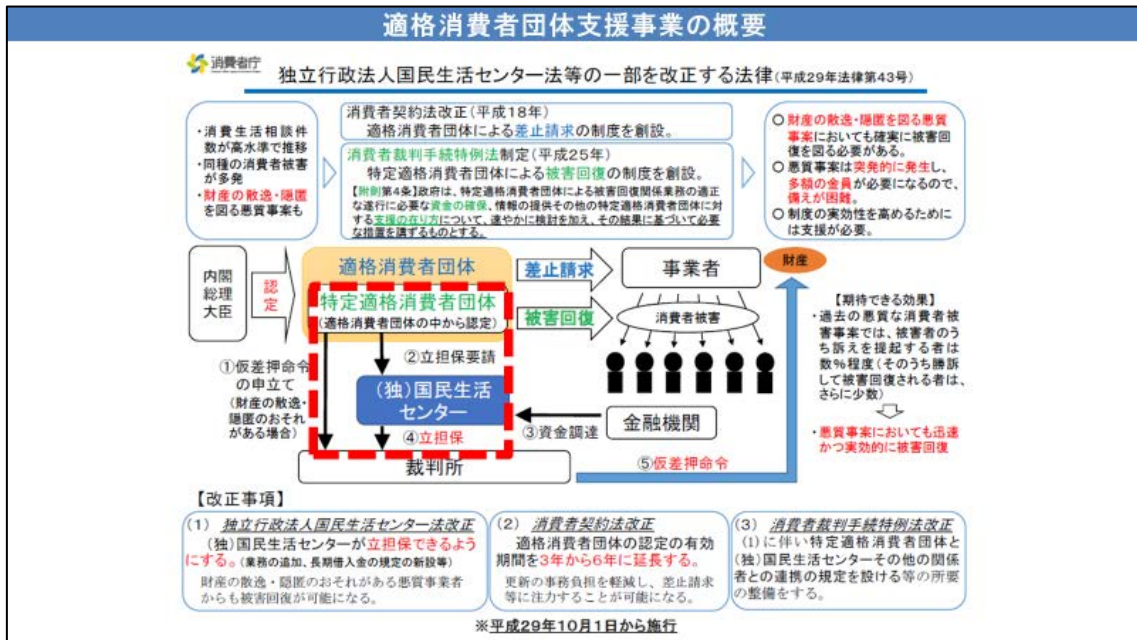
適格消費者団体支援事業の概要

消費者庁

独立行政法人国民生活センター法等の一部を改正する法律（平成29年法律第43号）

・消費生活相談件数が高水準で推移
・同種の消費者被害が多発
・財産の散逸・隠匿を図る悪質事業者も

消費者契約法改正（平成18年）
適格消費者団体による差止請求の制度を創設。

消費者裁判手続特例法制定（平成25年）
特定適格消費者団体による被害回復の制度を創設。
【附則第4条】政府は、特定適格消費者団体による被害回復関係業務の適正な遂行に必要な資金の確保、情報の提供その他の特定適格消費者団体に対する支援の在り方について、速やかに検討を加え、その結果に基づいて必要な措置を講ずるものとする。

○ 財産の散逸・隠匿を図る悪質事案においても確実に被害回復を図る必要がある。
○ 悪質事案は突発的に発生し、多額の金員が必要になるので、備えが困難。
○ 制度の実効性を高めるためには支援が必要。

内閣総理大臣

認定

適格消費者団体

特定適格消費者団体
（適格消費者団体の中から認定）

差止請求

被害回復

事業者

財産

消費者被害

①仮差押命令の申立て
（財産の散逸・隠匿のおそれがある場合）

②立担保要請

（独）国民生活センター

④立担保

③資金調達

金融機関

裁判所

⑤仮差押命令

【期待できる効果】
・過去の悪質な消費者被害事案では、被害者のうち訴えを提起する者は数%程度（そのうち勝訴して被害回復される者は、さらに少数）

・悪質事業者においても迅速かつ実効的に被害回復

【改正事項】

（1） 独立行政法人国民生活センター法改正
（独）国民生活センターが立担保できるようにする。（業務の追加、長期借入金の規定の新設等）
財産の散逸・隠匿のおそれがある悪質事業者からも被害回復が可能になる。

（2） 消費者契約法改正
適格消費者団体の認定の有効期間を3年から6年に延長する。
更新の事務負担を軽減し、差止請求等に注力することが可能になる。

（3） 消費者裁判手続特例法改正
（1）に伴い特定適格消費者団体と（独）国民生活センターその他の関係者との連携の規定を設ける等の所要の整備をする。

※平成29年10月1日から施行